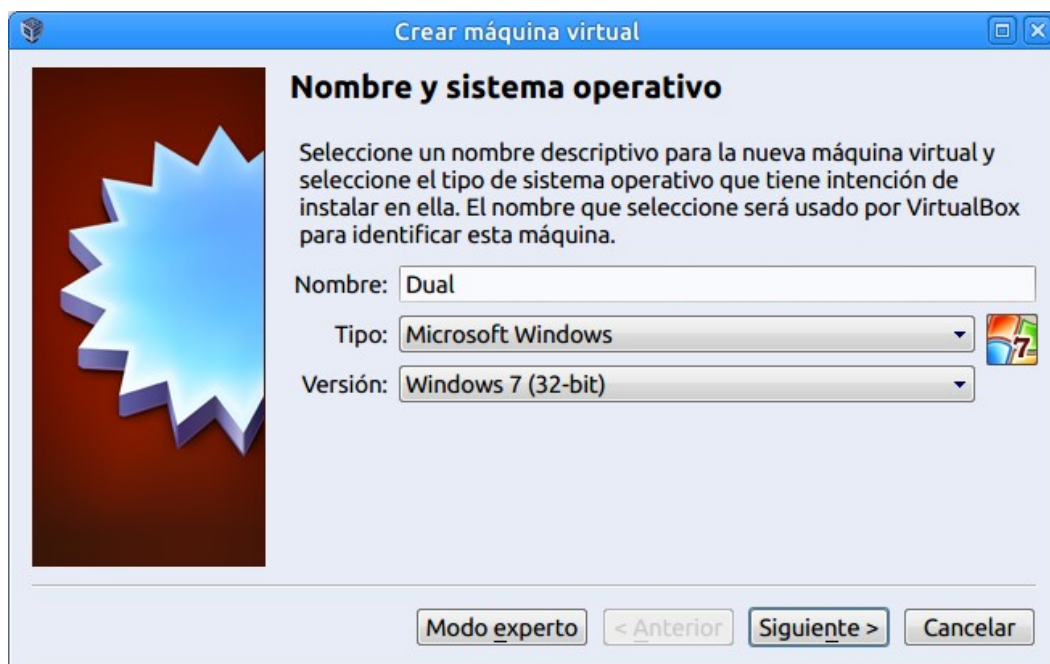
Crear máquina virtual

Nombre y sistema operativo

Seleccione un nombre descriptivo para la nueva máquina virtual y seleccione el tipo de sistema operativo que tiene intención de instalar en ella. El nombre que seleccione será usado por VirtualBox para identificar esta máquina.

Nombre: Dual

Tipo: Microsoft Windows

Versión: Windows 7 (32-bit)

Modo experto
< Anterior
Siguiente >
Cancelar